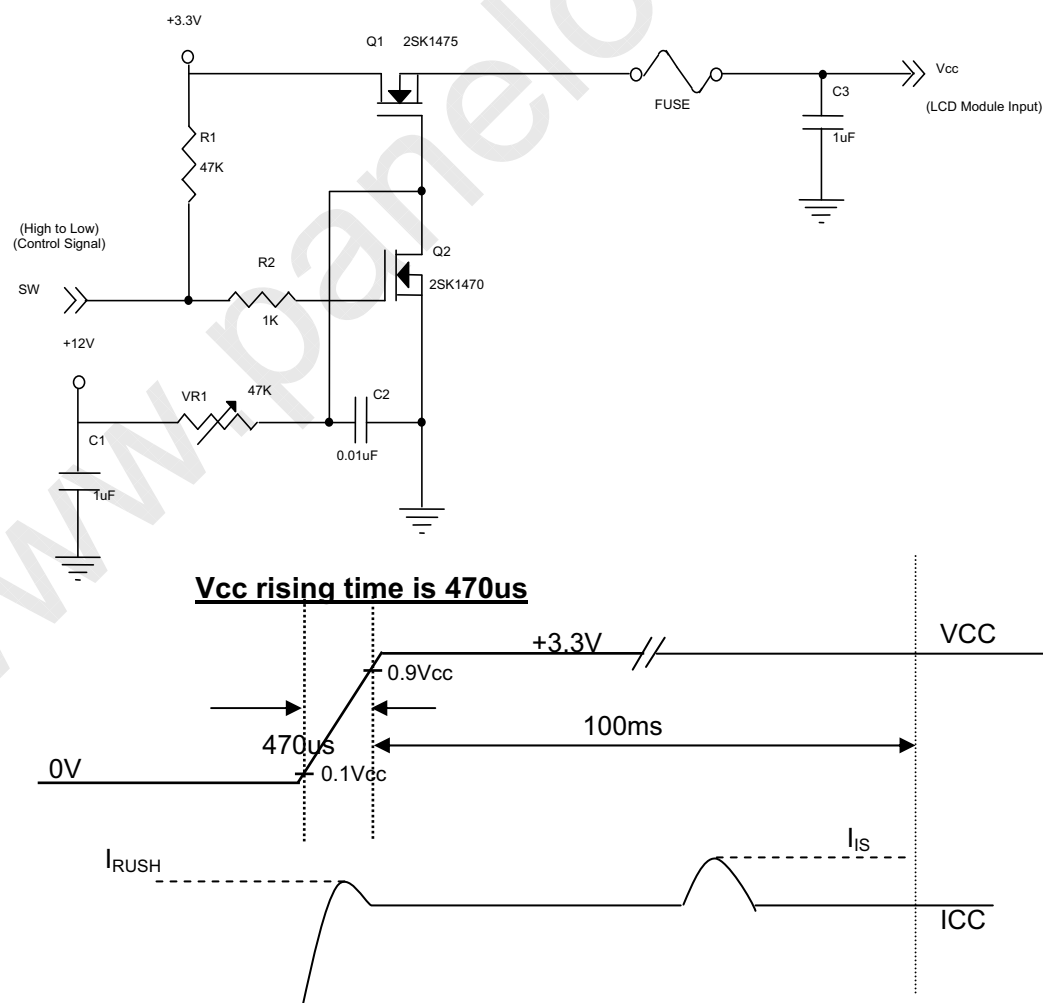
+3.3V

Q1 2SK1475

FUSE

Vcc

(LCD Module Input)

C3

1uF

R1

47K

(High to Low)
(Control Signal)

R2

Q2

2SK1470

SW

1K

+12V

VR1

47K

C2

C1

0.01uF

1uF

Vcc rising time is 470us

+3.3V

VCC

0.9Vcc

100ms

470us

0V

0.1Vcc

$I_{IS}$

$I_{RUSH}$

ICC

www.panelook